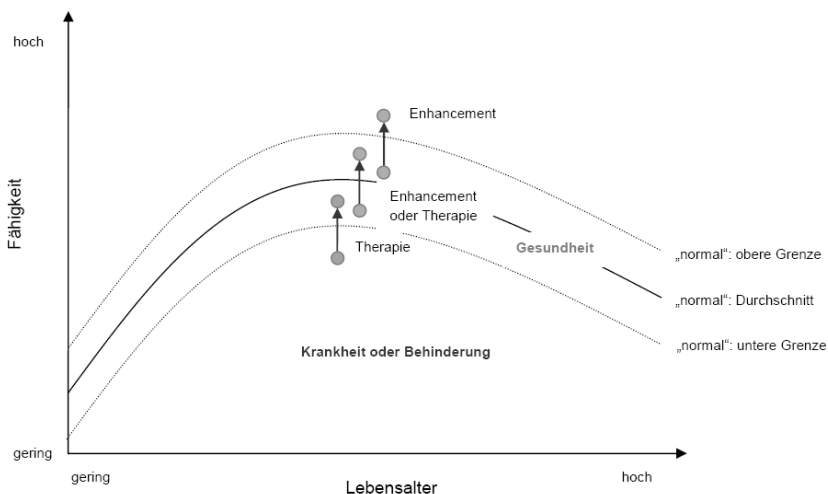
hoch

Fähigkeit

gering

Enhancement

Enhancement oder Therapie

Therapie

Gesundheit

„normal“: obere Grenze

„normal“: Durchschnitt

„normal“: untere Grenze

Krankheit oder Behinderung

gering

hoch

Lebensalter